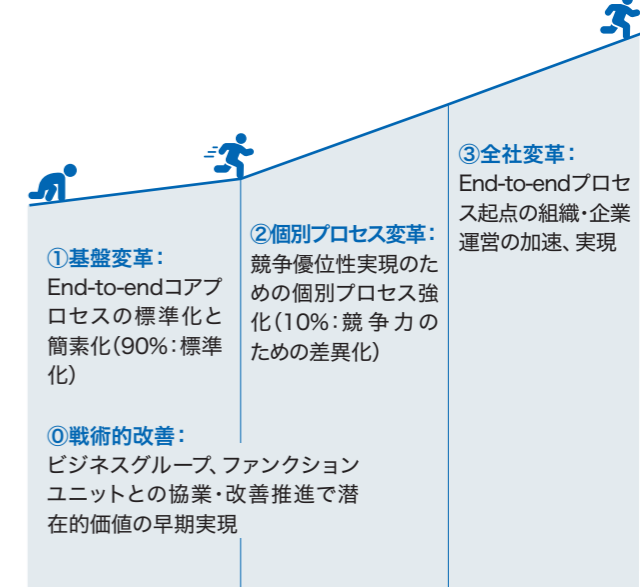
①基盤変革：
End-to-endコアプロセスの標準化と簡素化（90%：標準化）

②個別プロセス変革：
競争優位性実現のための個別プロセス強化（10%：競争力のための差異化）

③全社変革：
End-to-endプロセス起点の組織・企業運営の加速、実現

⓪戦術的改善：
ビジネスグループ、ファンクションユニットとの協業・改善推進で潜在的価値の早期実現